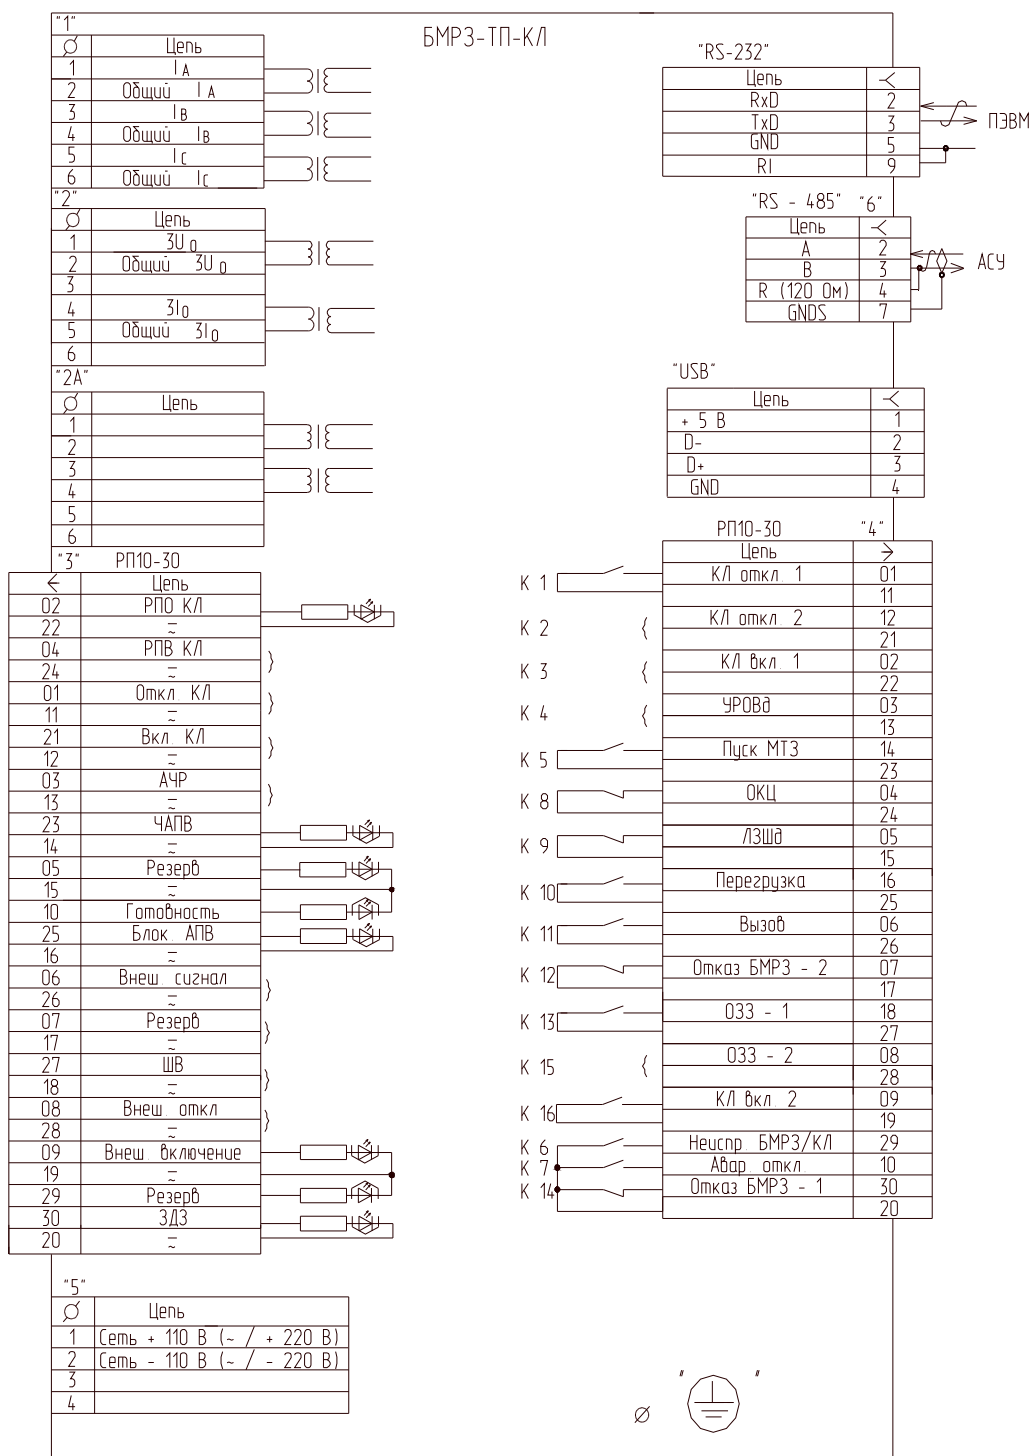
БМРЗ-ТП-КЛ

"1"

| Ø | Цепь |
|---|---|
| 1 | $I_A$ |
| 2 | Общий $I_A$ |
| 3 | $I_B$ |
| 4 | Общий $I_B$ |
| 5 | $I_C$ |
| 6 | Общий $I_C$ |

"2"

| Ø | Цепь |
|---|---|
| 1 | $3U_0$ |
| 2 | Общий $3U_0$ |
| 3 | |
| 4 | $3I_0$ |
| 5 | Общий $3I_0$ |
| 6 | |

"2А"

| Ø | Цепь |
|---|---|
| 1 | |
| 2 | |
| 3 | |
| 4 | |
| 5 | |
| 6 | |

"3" РП10-30

| ← | Цепь |
|---|---|
| 02 | РПО КЛ |
| 22 | ≈ |
| 04 | РПВ КЛ |
| 24 | ≈ |
| 01 | Откл КЛ |
| 11 | ≈ |
| 21 | Вкл КЛ |
| 12 | ≈ |
| 03 | АЧР |
| 13 | ≈ |
| 23 | ЧАПВ |
| 14 | ≈ |
| 05 | Резерв |
| 15 | ≈ |
| 10 | Готовность |
| 25 | Блок АПВ |
| 16 | ≈ |
| 06 | Внеш сигнал |
| 26 | ≈ |
| 07 | Резерв |
| 17 | ≈ |
| 27 | ШВ |
| 18 | ≈ |
| 08 | Внеш откл |
| 28 | ≈ |
| 09 | Внеш включение |
| 19 | ≈ |
| 29 | Резерв |
| 30 | ЗДЗ |
| 20 | ≈ |

"5"

| Ø | Цепь |
|---|---|
| 1 | Сеть + 110 В (~ / + 220 В) |
| 2 | Сеть - 110 В (~ / - 220 В) |
| 3 | |
| 4 | |

"RS-232"

| Цепь | ≺ |
|---|---|
| RxD | 2 |
| TxD | 3 |
| GND | 5 |
| RI | 9 |

ПЭВМ

"RS - 485" "6"

| Цепь | ≺ |
|---|---|
| A | 2 |
| B | 3 |
| R (120 Ом) | 4 |
| GNDS | 7 |

АСУ

"USB"

| Цепь | ≺ |
|---|---|
| + 5 В | 1 |
| D- | 2 |
| D+ | 3 |
| GND | 4 |

РП10-30 "4"

| | Цепь | → |
|---|---|---|
| К 1 | КЛ откл 1 | 01 |
| | | 11 |
| К 2 | КЛ откл 2 | 12 |
| | | 21 |
| К 3 | КЛ вкл 1 | 02 |
| | | 22 |
| К 4 | УРОВа | 03 |
| | | 13 |
| К 5 | Пуск МТЗ | 14 |
| | | 23 |
| К 8 | ОКЦ | 04 |
| | | 24 |
| К 9 | ЛЗШа | 05 |
| | | 15 |
| К 10 | Перегрузка | 16 |
| | | 25 |
| К 11 | Вызов | 06 |
| | | 26 |
| К 12 | Отказ БМРЗ - 2 | 07 |
| | | 17 |
| К 13 | ОЗЗ - 1 | 18 |
| | | 27 |
| К 15 | ОЗЗ - 2 | 08 |
| | | 28 |
| К 16 | КЛ вкл 2 | 09 |
| | | 19 |
| К 6 | Неиспр БМРЗ/КЛ | 29 |
| К 7 | Авар откл | 10 |
| К 14 | Отказ БМРЗ - 1 | 30 |
| | | 20 |

Ø " "